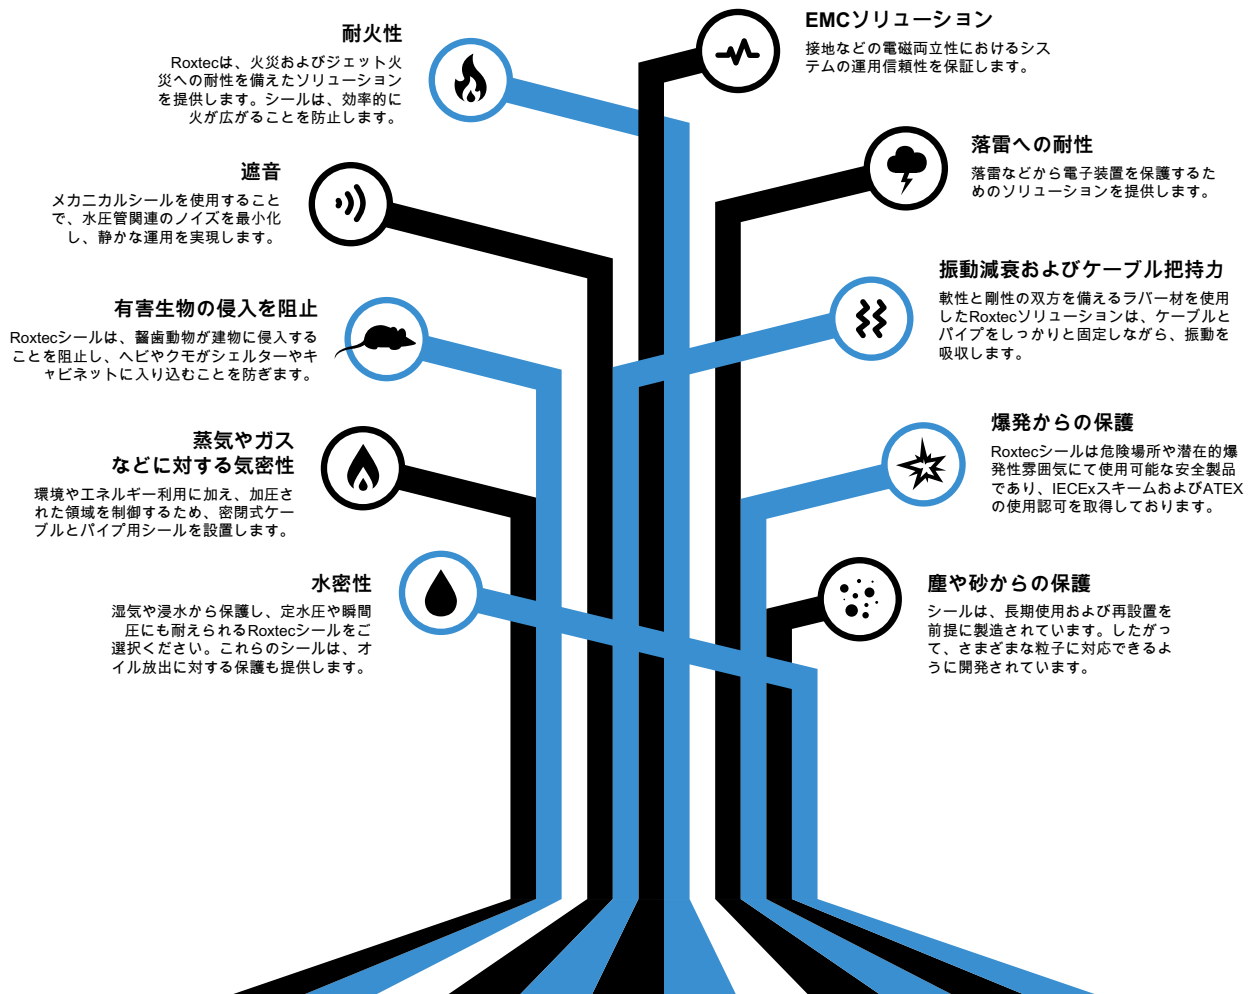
耐火性

Roxtecは、火災およびジェット火災への耐性を備えたソリューションを提供します。シールは、効率的に火が広がることを防止します。

EMCソリューション

接地などの電磁両立性におけるシステムの運用信頼性を保証します。

遮音

メカニカルシールを使用することで、水圧管関連のノイズを最小化し、静かな運用を実現します。

落雷への耐性

落雷などから電子装置を保護するためのソリューションを提供します。

有害生物の侵入を阻止

Roxtecシールは、齧歯動物が建物に侵入することを阻止し、ヘビやクモがシェルターやキャビネットに入り込むことを防ぎます。

振動減衰およびケーブル把持力

軟性と剛性の双方を備えるラバー材を使用したRoxtecソリューションは、ケーブルとパイプをしっかりと固定しながら、振動を吸収します。

蒸気やガスなどに対する気密性

環境やエネルギー利用に加え、加圧された領域を制御するため、密閉式ケーブルとパイプ用シールを設置します。

爆発からの保護

Roxtecシールは危険場所や潜在的爆発性雰囲気にて使用可能な安全製品であり、IECExスキームおよびATEXの使用認可を取得しております。

水密性

湿気や浸水から保護し、定水圧や瞬間圧にも耐えられるRoxtecシールをご選択ください。これらのシールは、オイル放出に対する保護も提供します。

塵や砂からの保護

シールは、長期使用および再設置を前提に製造されています。したがって、さまざまな粒子に対応できるように開発されています。